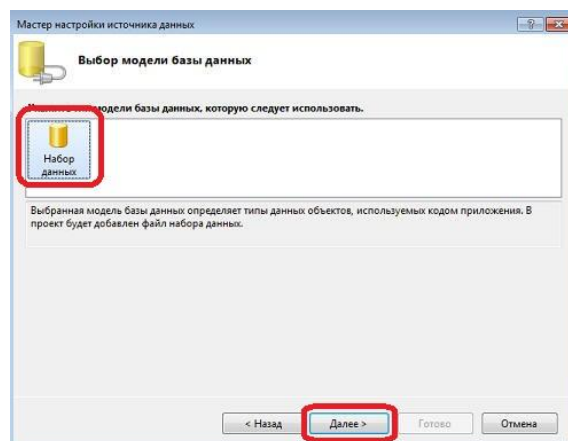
Мастер настройки источника данных

?

Выбор модели базы данных

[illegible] модели базы данных, которую следует использовать.

Набор данных

Выбранная модель базы данных определяет типы данных объектов, используемых кодом приложения. В проект будет добавлен файл набора данных.

< Назад

Далее >

Готово

Отмена